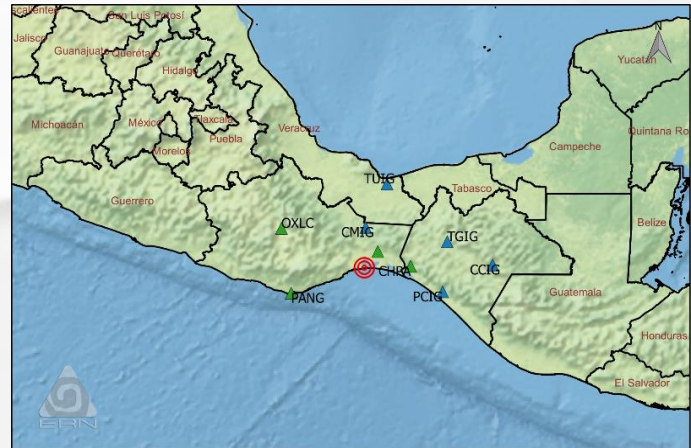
scatecas
San Luis Potosí
Jalisco
Guanajuato
Querétaro
Hidalgo
Michoacán
México
Tlaxcala
Puebla
Veracruz
Morelos
Guerrero
Yucatán
Campeche
Quintana Ro
Tabasco
TUIG
OXLC
CMIG
TGIG
CHPA
CCIG
PANG
PCIG
Belize
Guatemala
Honduras
El Salvador
SSN